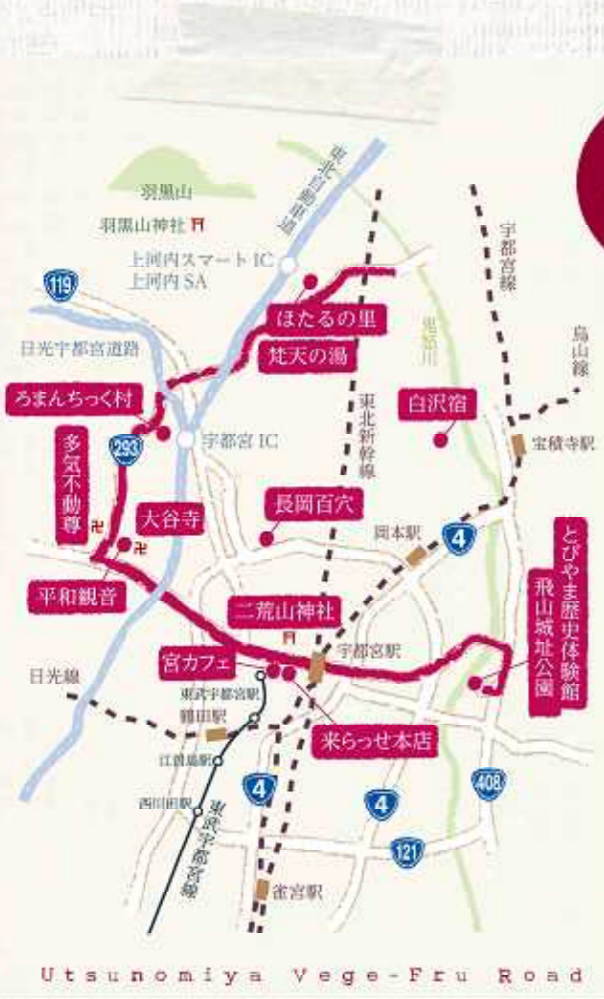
羽黒山
羽黒山神社
東北自動車道
上河内スマートIC
上河内SA
119
宇都宮線
ほたるの里
梵天の湯
鬼怒川
烏山線
日光宇都宮道路
ろまんちっく村
白沢宿
宝積寺駅
東北新幹線
293
宇都宮IC
多気不動尊
大谷寺
長岡百穴
岡本駅
4
とびやま歴史体験館
飛山城址公園
平和観音
二荒山神社
宇都宮駅
宮カフェ
日光線
東武宇都宮駅
鶴田駅
来らっせ本店
江曽島駅
4
4
408
西川田駅
東武宇都宮線
121
雀宮駅
Utsunomiya Vege-Fru Road